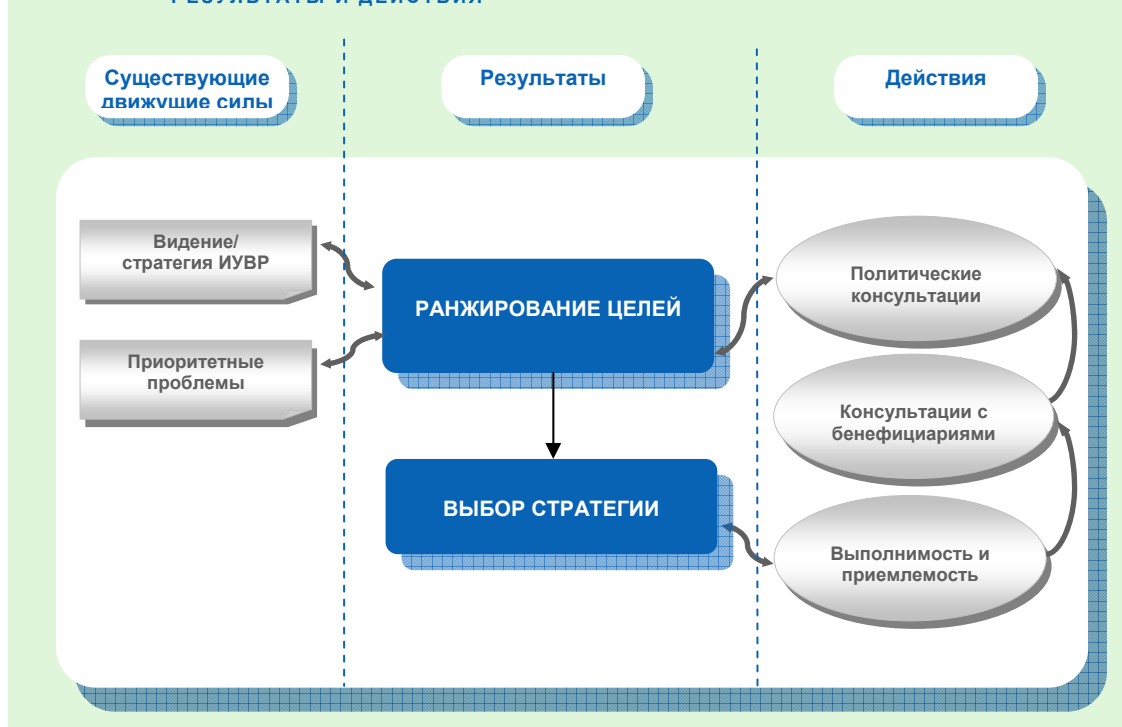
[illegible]

Существующие движущие силы

Результаты

Действия

Видение/ стратегия ИУВР

Приоритетные проблемы

РАНЖИРОВАНИЕ ЦЕЛЕЙ

ВЫБОР СТРАТЕГИИ

Политические консультации

Консультации с бенефициариями

Выполнимость и приемлемость